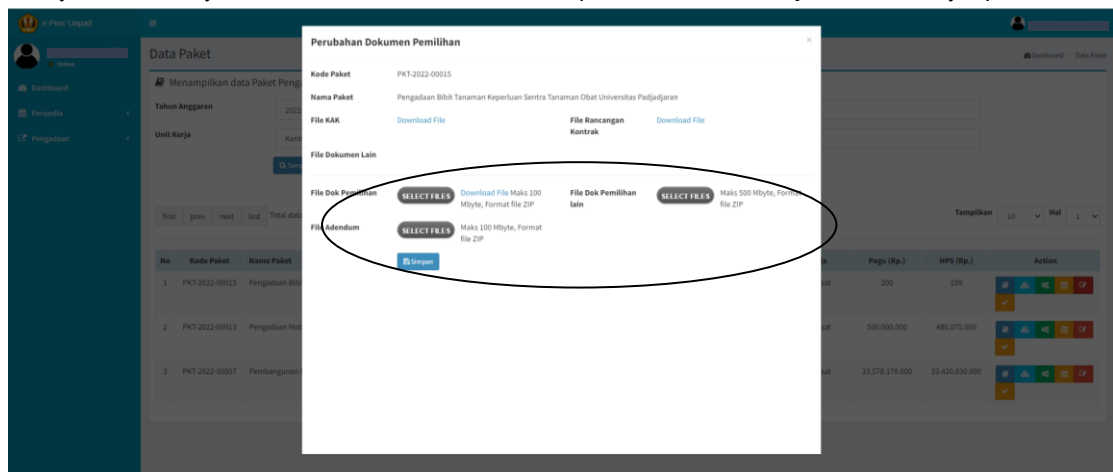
e-Proc Unpad

Online

Dashboard

Penyedia

Pengadaan

Data Paket

Dashboard > Data Paket

Menampilkan data Paket Penga

Tahun Anggaran

202

Unit Kerja

Kan

first prev next last Total data

Tampilkan 10 Hal 1

| No | Kode Paket | Nama Paket | Pagu (Rp.) | HPS (Rp.) | Action |
|---|---|---|---|---|---|
| 1 | PKT-2022-00015 | Pengadaan Bibi | 200 | 199 | |
| 2 | PKT-2022-00013 | Pengadaan Hol | 500.000.000 | 480.075.000 | |
| 3 | PKT-2022-00007 | Pembangunan | 33.578.170.000 | 33.420.830.000 | |

Perubahan Dokumen Pemilihan

×

Kode Paket PKT-2022-00015

Nama Paket Pengadaan Bibit Tanaman Keperluan Sentra Tanaman Obat Universitas Padjadjaran

File KAK Download File

File Rancangan Kontrak Download File

File Dokumen Lain

File Dok Pemilihan SELECT FILES Download File Maks 100 Mbyte, Format file ZIP

File Dok Pemilihan lain SELECT FILES Maks 500 Mbyte, Format file ZIP

File Adendum SELECT FILES Maks 100 Mbyte, Format file ZIP

Simpan